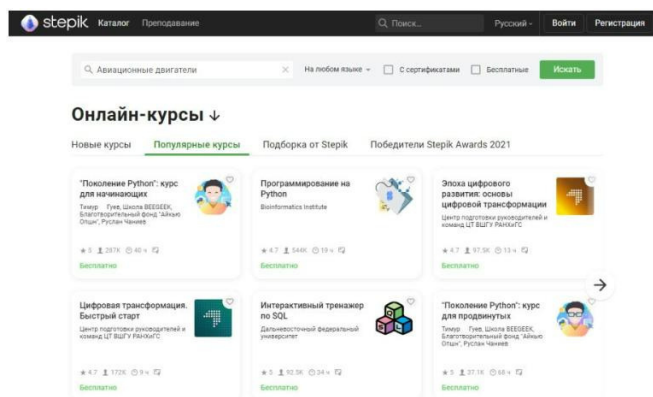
stepik Каталог Преподавание

Поиск... Русский Войти Регистрация

Авиационные двигатели

На любом языке С сертификатами Бесплатные Искать

Онлайн-курсы ↓

Новые курсы Популярные курсы Подборка от Stepik Победители Stepik Awards 2021

"Поколение Python": курс для начинающих
Тимур Гуев, Школа BEEGEEK, Благотворительный фонд "Айкью Опции", Руслан Чаниев
★ 5 297K 40 ч
Бесплатно

Программирование на Python
Bioinformatics Institute
★ 4.7 544K 19 ч
Бесплатно

Эпоха цифрового развития: основы цифровой трансформации
Центр подготовки руководителей и команд ЦТ ВШГУ РАНХиГС
★ 4.7 97.5K 13 ч
Бесплатно

Цифровая трансформация. Быстрый старт
Центр подготовки руководителей и команд ЦТ ВШГУ РАНХиГС
★ 4.7 172K 9 ч
Бесплатно

Интерактивный тренажер по SQL
Дальневосточный федеральный университет
★ 5 92.5K 34 ч
Бесплатно

"Поколение Python": курс для продвинутых
Тимур Гуев, Школа BEEGEEK, Благотворительный фонд "Айкью Опции", Руслан Чаниев
★ 5 37.1K 68 ч
Бесплатно